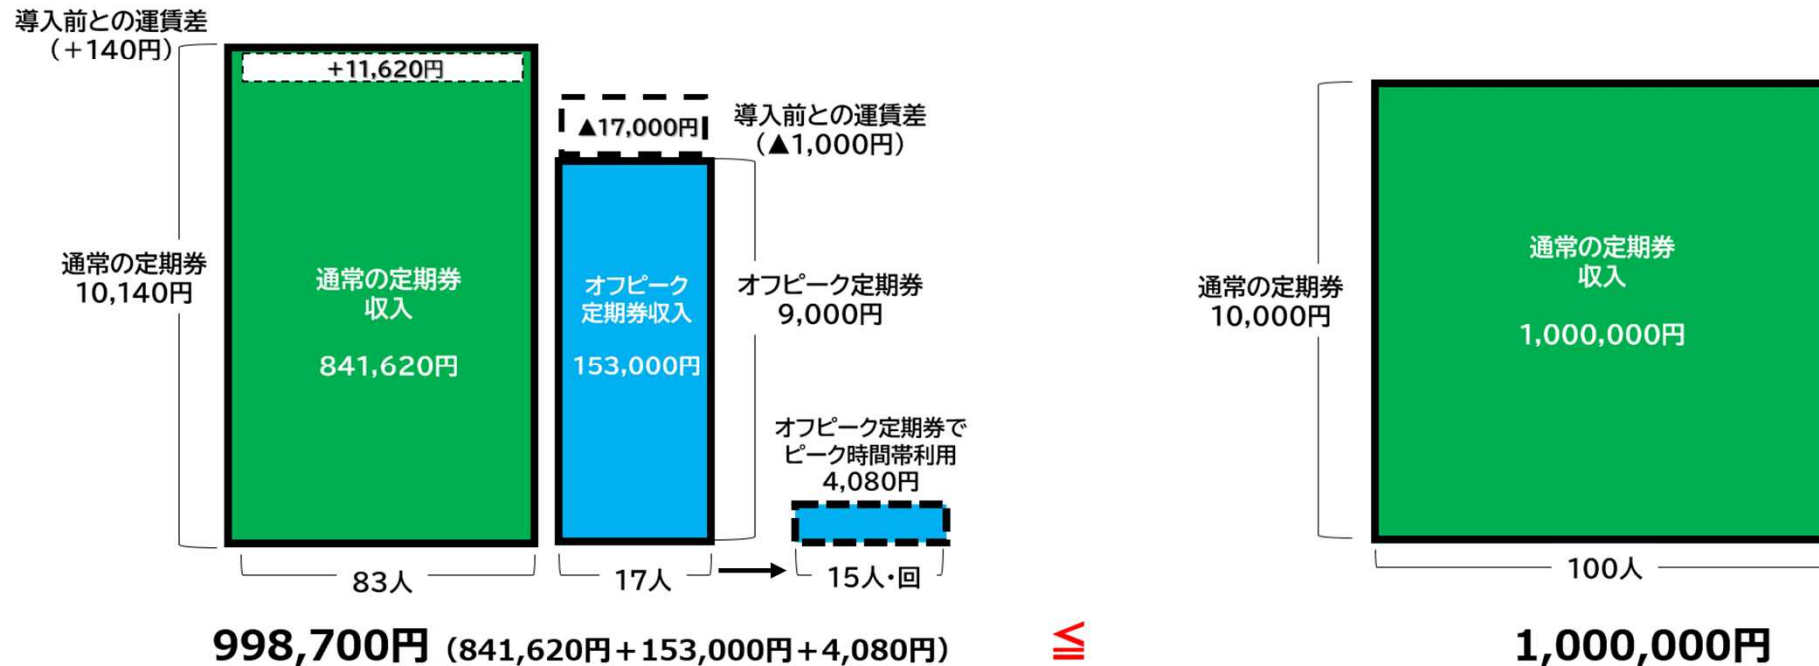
導入前との運賃差
（+140円）

+11,620円

通常の定期券
10,140円

通常の定期券
収入

841,620円

▲17,000円

導入前との運賃差
（▲1,000円）

オフピーク
定期券収入

153,000円

オフピーク定期券
9,000円

オフピーク定期券で
ピーク時間帯利用
4,080円

83人

17人

15人･回

998,700円（841,620円+153,000円+4,080円）

≦

通常の定期券
10,000円

通常の定期券
収入

1,000,000円

100人

1,000,000円